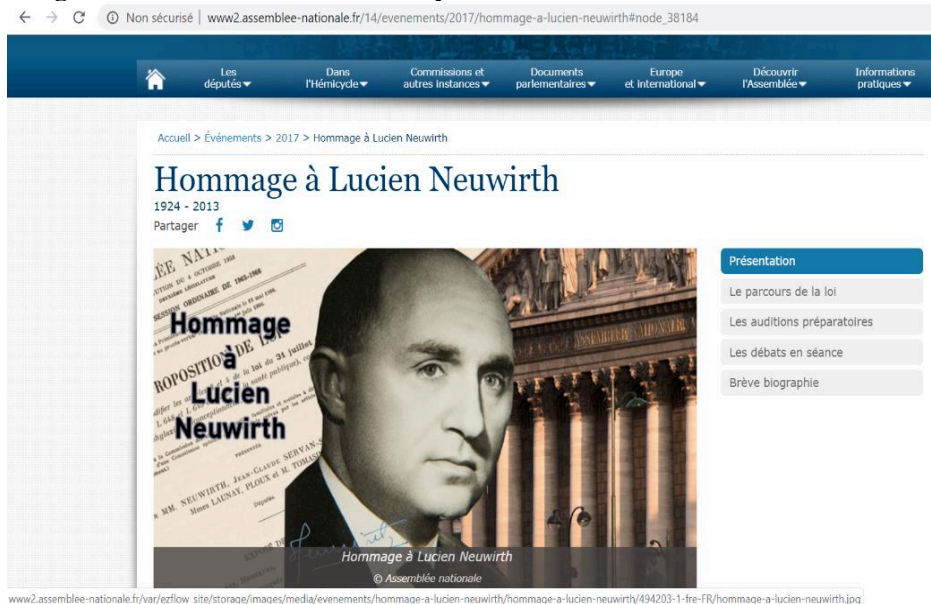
Non sécurisé | www2.assemblee-nationale.fr/14/evenements/2017/hommage-a-lucien-neuwirth#node_38184

Les députés ▾ Dans l'Hémicycle ▾ Commissions et autres instances ▾ Documents parlementaires ▾ Europe et international ▾ Découvrir l'Assemblée ▾ Informations pratiques ▾

Accueil > Événements > 2017 > Hommage à Lucien Neuwirth

Hommage à Lucien Neuwirth

1924 - 2013

Partager

Présentation

Le parcours de la loi

Les auditions préparatoires

Les débats en séance

Brève biographie

Hommage à Lucien Neuwirth

ROPOSITION de loi du 31 juillet

NEUWIRTH, JEAN-CLAUDE SERVAN-

Mmes LAUNAY, PLOUX et M.

ASSEMBLÉE NATIONALE

Hommage à Lucien Neuwirth

© Assemblée nationale

www2.assemblee-nationale.fr/var/ezflow_site/storage/images/media/evenements/hommage-a-lucien-neuwirth/hommage-a-lucien-neuwirth/494203-1-fre-FR/hommage-a-lucien-neuwirth.jpg